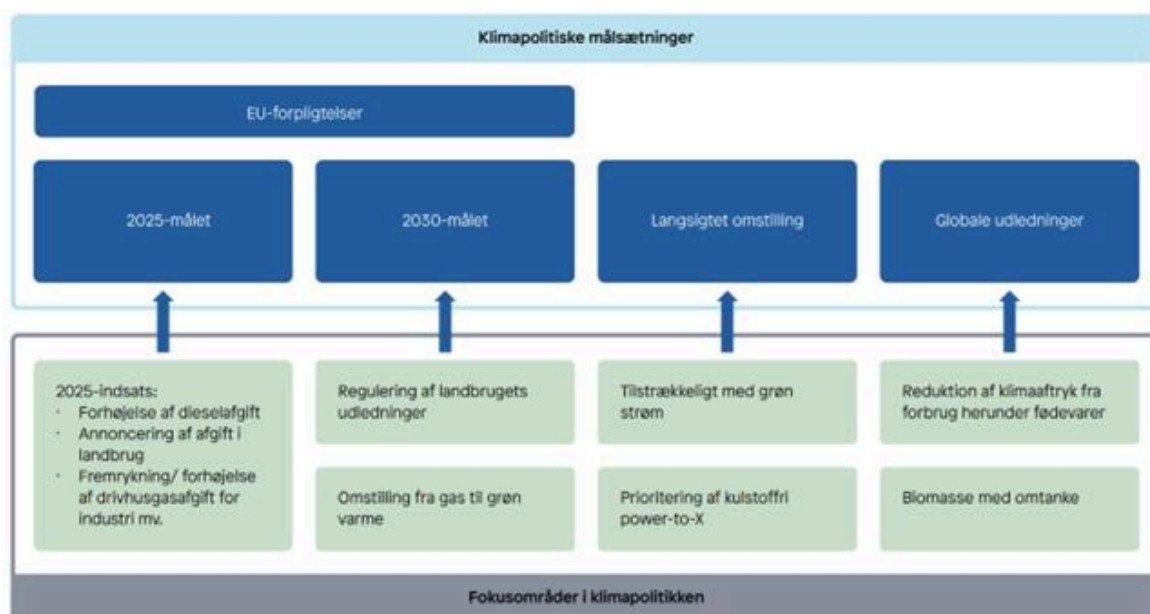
Klimapolitiske målsætninger

EU-forpligtelser

2025-målet

2030-målet

Langsigtet omstilling

Globale udledninger

2025-indsats:
- Forhøjelse af dieselafgift
- Annoncering af afgift i landbrug
- Fremrykning/ forhøjelse af drivhusgasafgift for industri mv.

Regulering af landbrugets udledninger

Omstilling fra gas til grøn varme

Tilstrækkeligt med grøn strøm

Prioritering af kulstoffri power-to-X

Reduktion af klimaaftryk fra forbrug herunder fødevarer

Biomasse med omtanke

Fokusområder i klimapolitikken